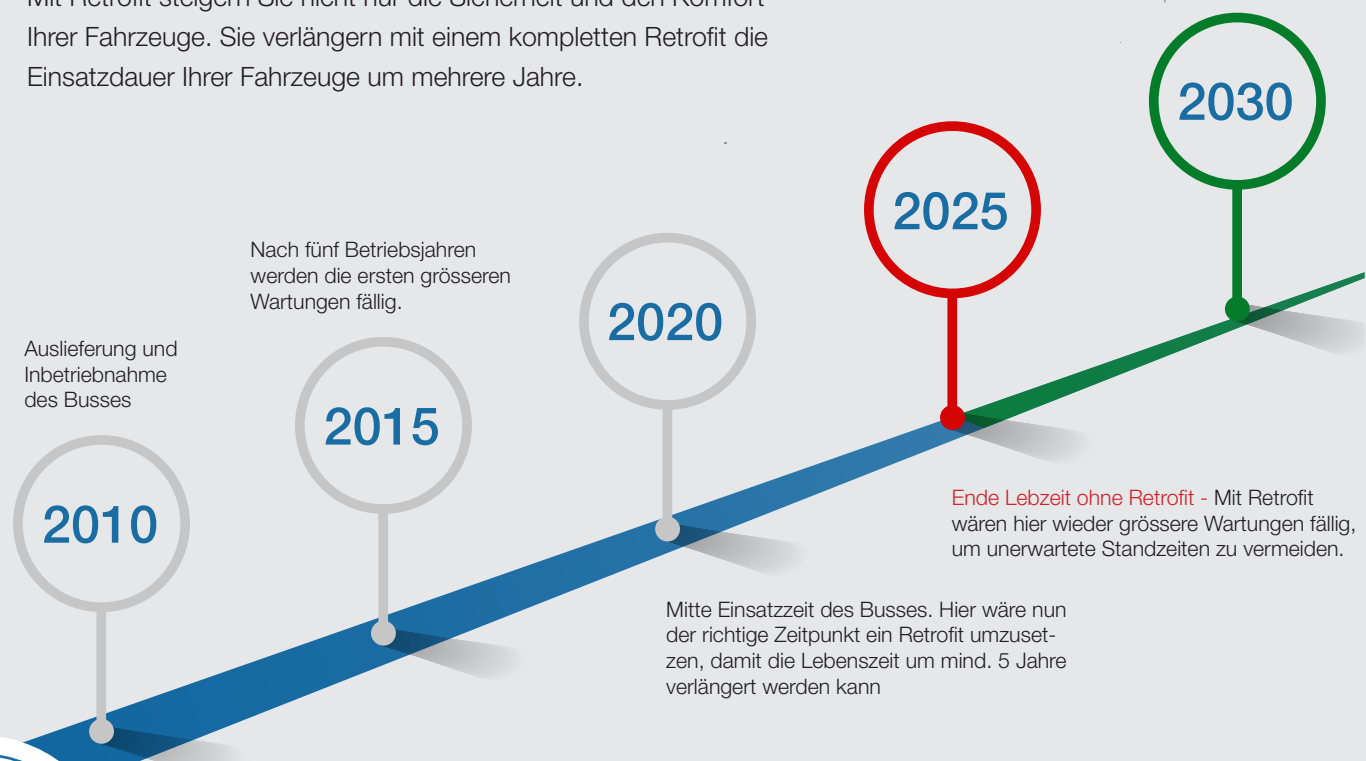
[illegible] Ihrer Fahrzeuge. Sie verlängern mit einem kompletten Retrofit die Einsatzdauer Ihrer Fahrzeuge um mehrere Jahre.

2030

2025

Nach fünf Betriebsjahren werden die ersten grösseren Wartungen fällig.

2020

Auslieferung und Inbetriebnahme des Busses

2015

2010

Ende Lebzeit ohne Retrofit - Mit Retrofit wären hier wieder grössere Wartungen fällig, um unerwartete Standzeiten zu vermeiden.

Mitte Einsatzzeit des Busses. Hier wäre nun der richtige Zeitpunkt ein Retrofit umzusetzen, damit die Lebenszeit um mind. 5 Jahre verlängert werden kann